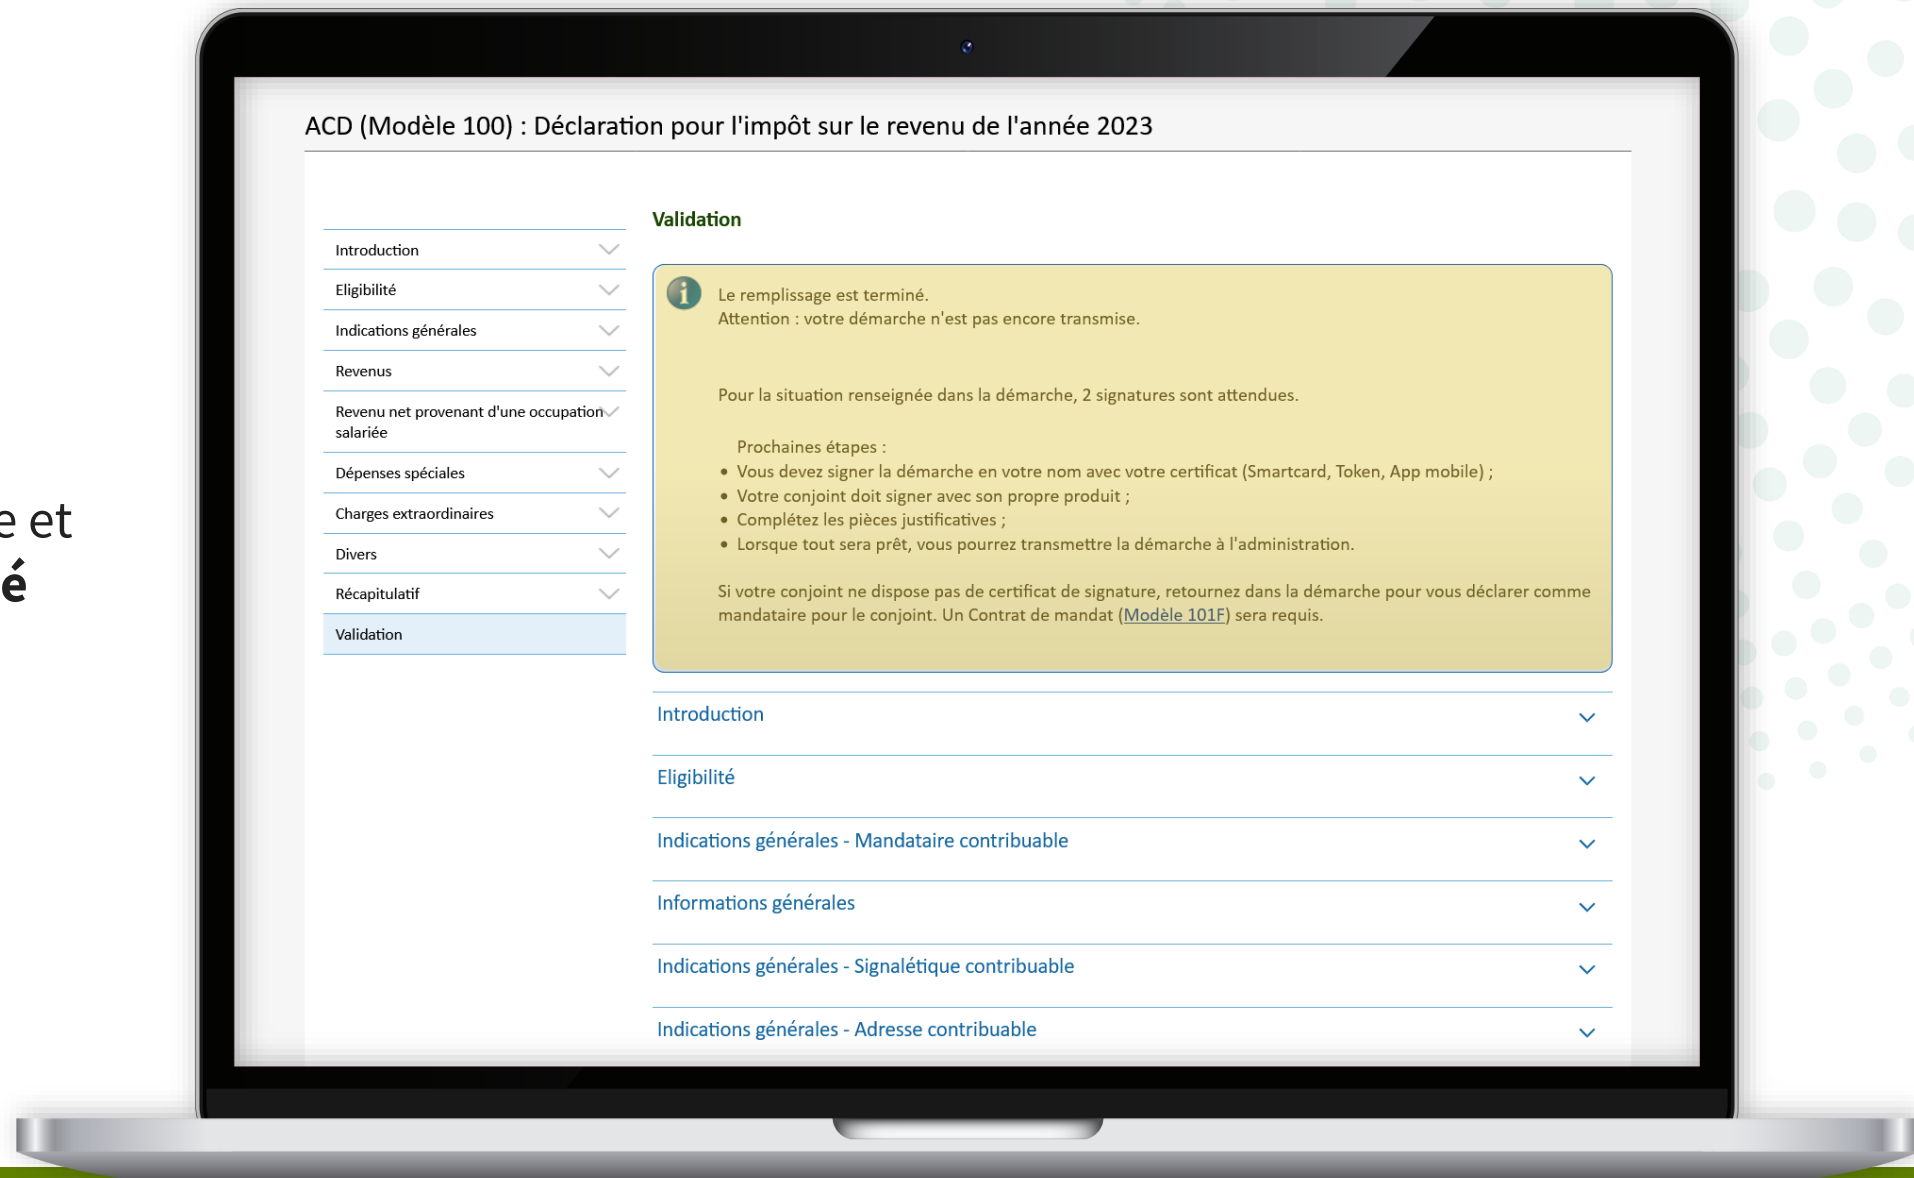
e et
é

ACD (Modèle 100) : Déclaration pour l'impôt sur le revenu de l'année 2023

Introduction
Eligibilité
Indications générales
Revenus
Revenu net provenant d'une occupation salariée
Dépenses spéciales
Charges extraordinaires
Divers
Récapitulatif
Validation

Validation

Le remplissage est terminé.
Attention : votre démarche n'est pas encore transmise.

Pour la situation renseignée dans la démarche, 2 signatures sont attendues.

Prochaines étapes :
• Vous devez signer la démarche en votre nom avec votre certificat (Smartcard, Token, App mobile) ;
• Votre conjoint doit signer avec son propre produit ;
• Complétez les pièces justificatives ;
• Lorsque tout sera prêt, vous pourrez transmettre la démarche à l'administration.

Si votre conjoint ne dispose pas de certificat de signature, retournez dans la démarche pour vous déclarer comme mandataire pour le conjoint. Un Contrat de mandat (Modèle 101F) sera requis.

Introduction
Eligibilité
Indications générales - Mandataire contribuable
Informations générales
Indications générales - Signalétique contribuable
Indications générales - Adresse contribuable